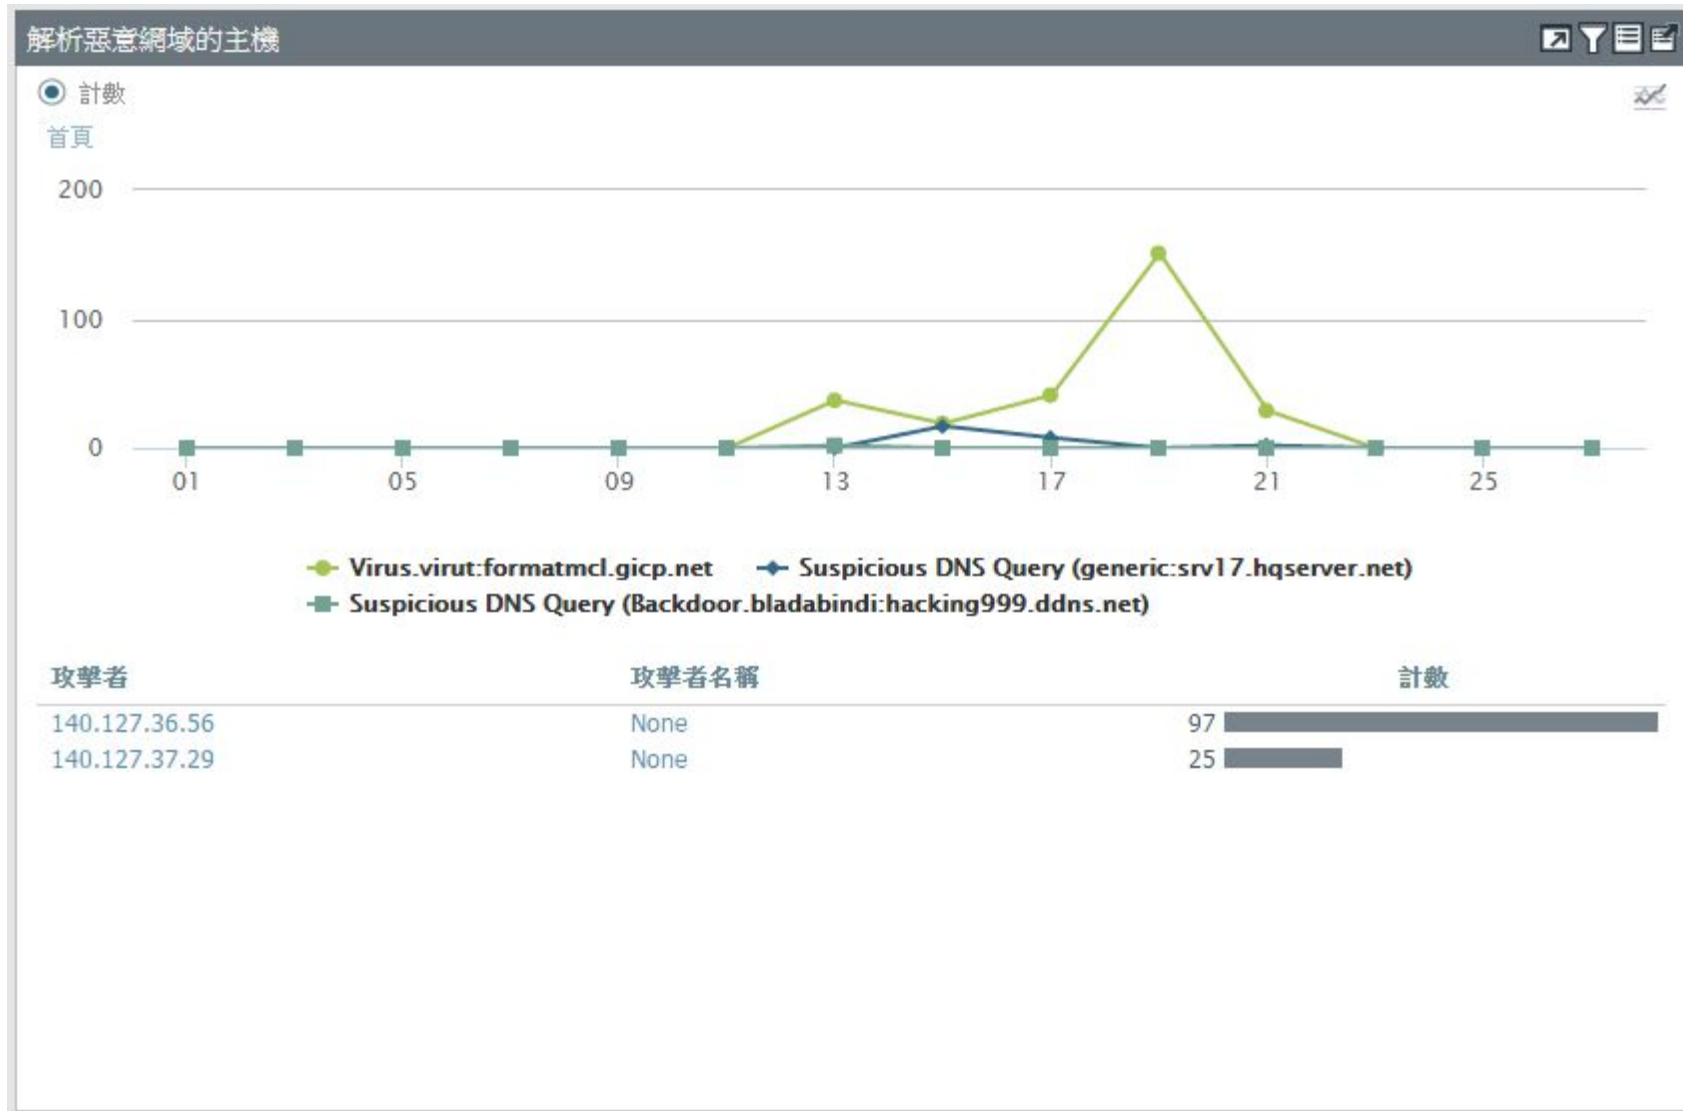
解析惡意網域的主機

計數

首頁

200

100

0

01 05 09 13 17 21 25

Virus.virut:formatmcl.gicp.net
Suspicious DNS Query (generic:srv17.hqserver.net)
Suspicious DNS Query (Backdoor.bladabindi:hacking999.ddns.net)

| 攻擊者 | 攻擊者名稱 | 計數 |
|---|---|---|
| 140.127.36.56 | None | 97 |
| 140.127.37.29 | None | 25 |